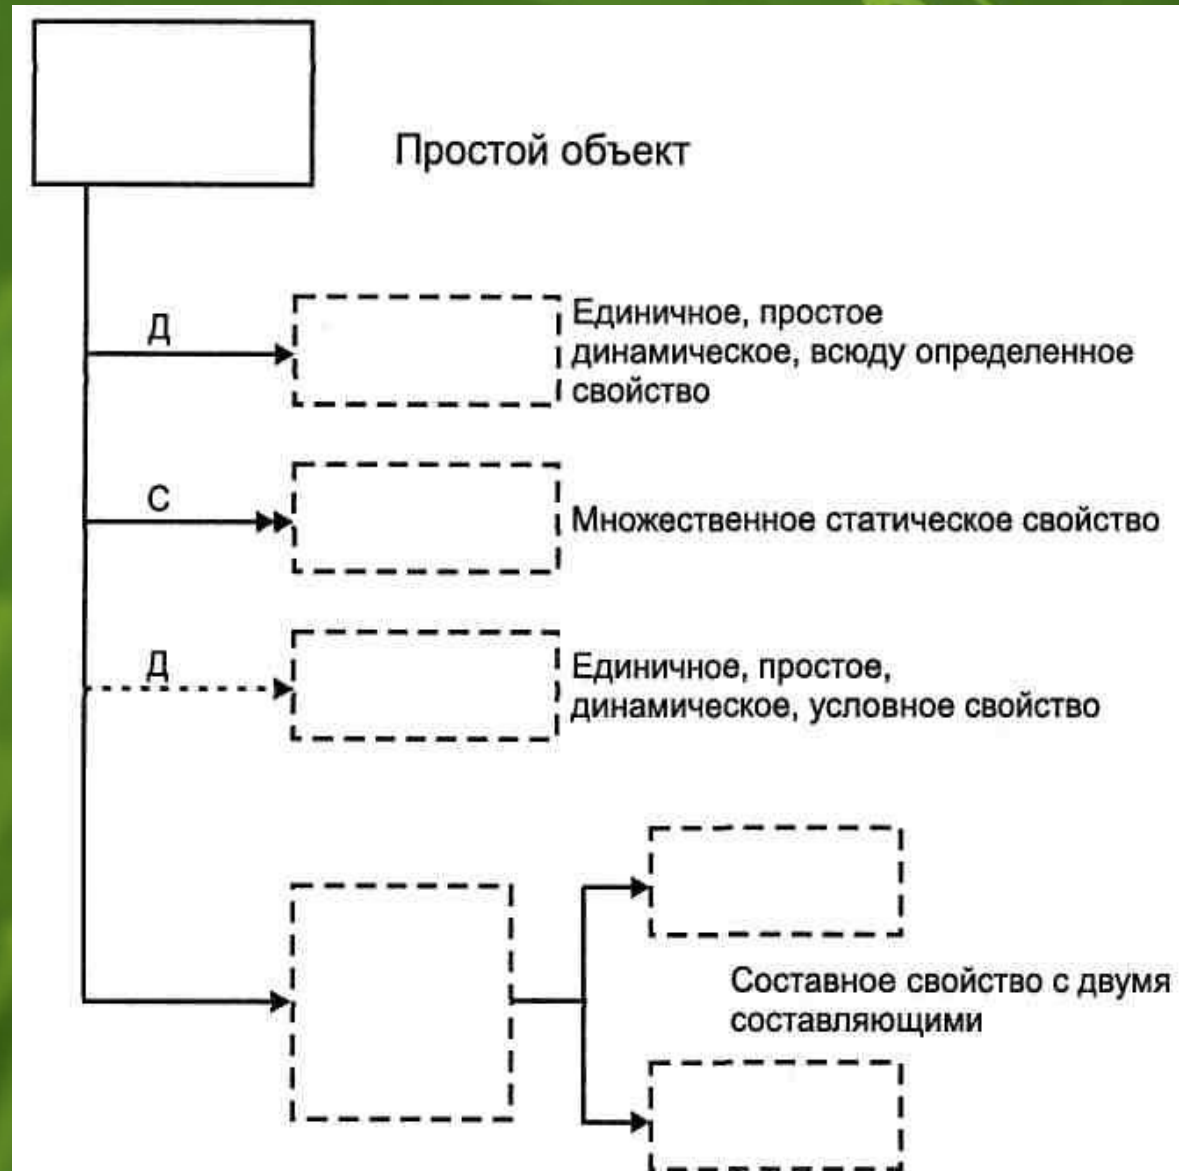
Простой объект

Д

Единичное, простое динамическое, всюду определенное свойство

С

Множественное статическое свойство

Д

Единичное, простое, динамическое, условное свойство

Составное свойство с двумя составляющими